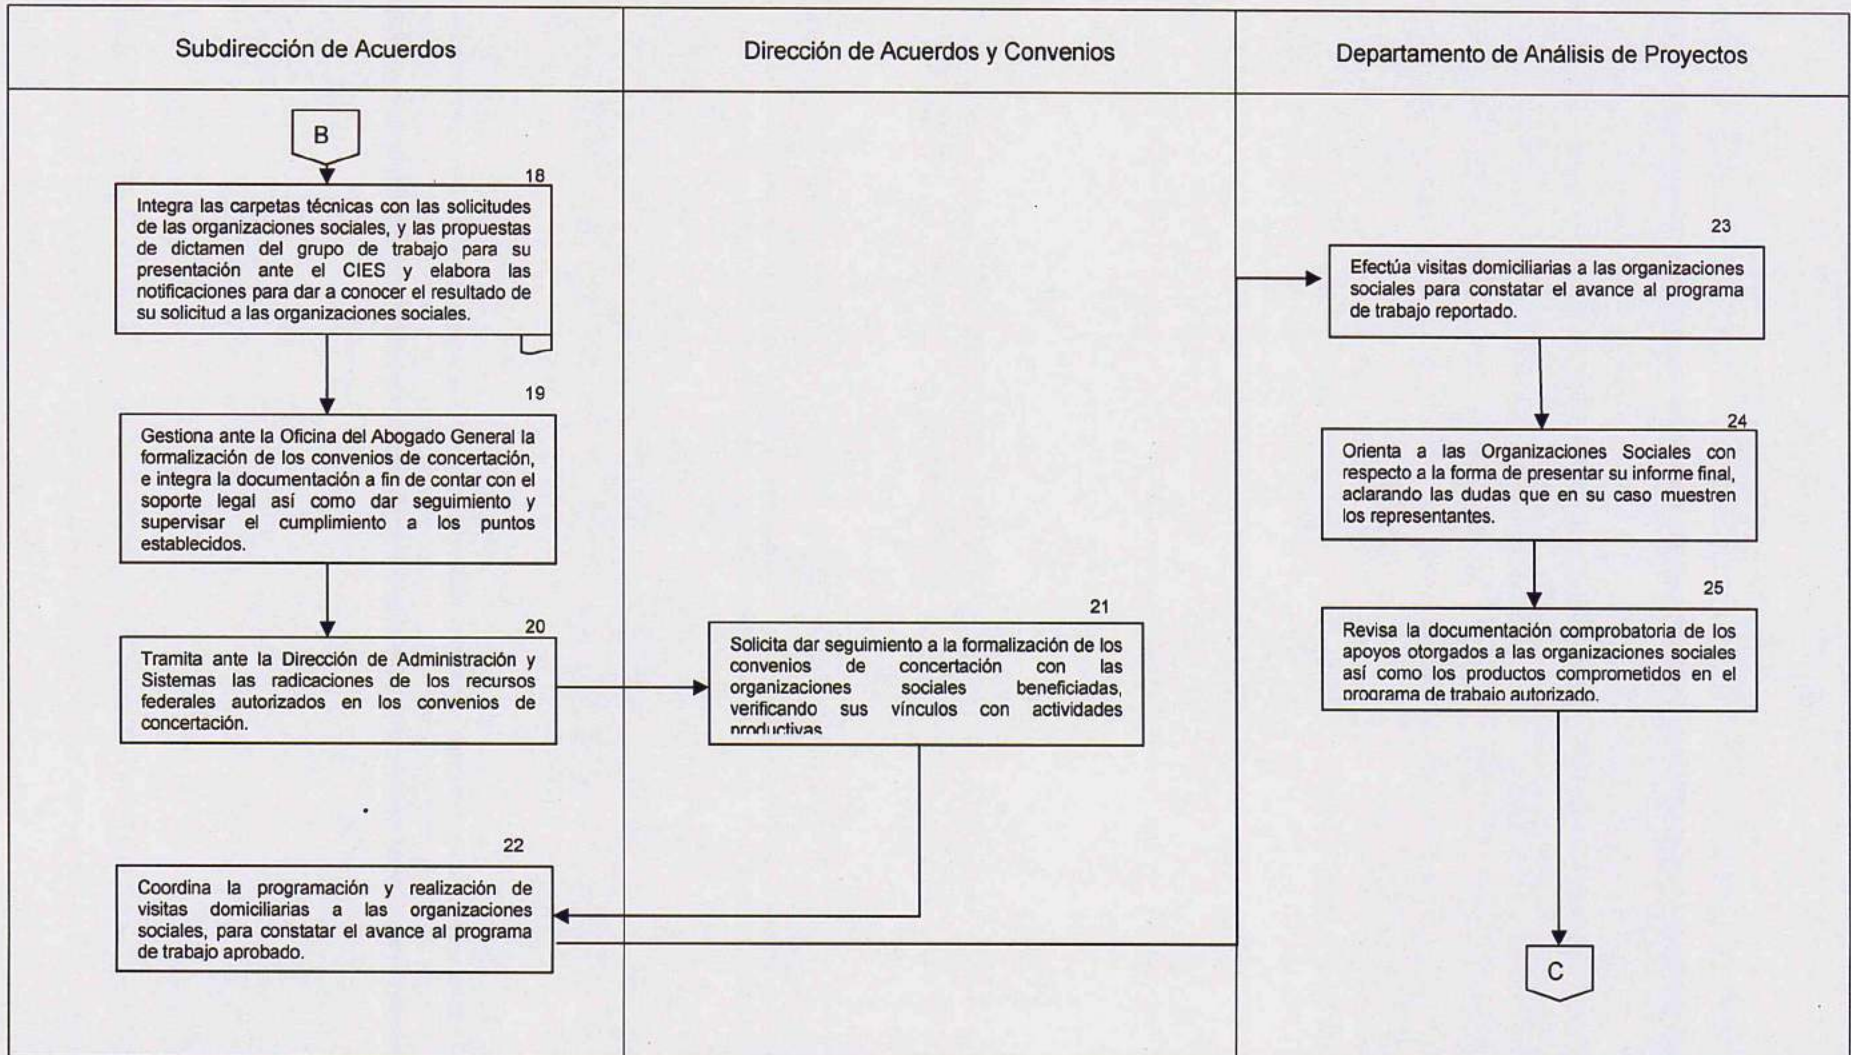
Subdirección de Acuerdos

B

18

Integra las carpetas técnicas con las solicitudes de las organizaciones sociales, y las propuestas de dictamen del grupo de trabajo para su presentación ante el CIES y elabora las notificaciones para dar a conocer el resultado de su solicitud a las organizaciones sociales.

19

Gestiona ante la Oficina del Abogado General la formalización de los convenios de concertación, e integra la documentación a fin de contar con el soporte legal así como dar seguimiento y supervisar el cumplimiento a los puntos establecidos.

20

Tramita ante la Dirección de Administración y Sistemas las radicaciones de los recursos federales autorizados en los convenios de concertación.

22

Coordina la programación y realización de visitas domiciliarias a las organizaciones sociales, para constatar el avance al programa de trabajo aprobado.

Dirección de Acuerdos y Convenios

21

Solicita dar seguimiento a la formalización de los convenios de concertación con las organizaciones sociales beneficiadas, verificando sus vínculos con actividades productivas

Departamento de Análisis de Proyectos

23

Efectúa visitas domiciliarias a las organizaciones sociales para constatar el avance al programa de trabajo reportado.

24

Orienta a las Organizaciones Sociales con respecto a la forma de presentar su informe final, aclarando las dudas que en su caso muestren los representantes.

25

Revisa la documentación comprobatoria de los apoyos otorgados a las organizaciones sociales así como los productos comprometidos en el programa de trabajo autorizado.

C